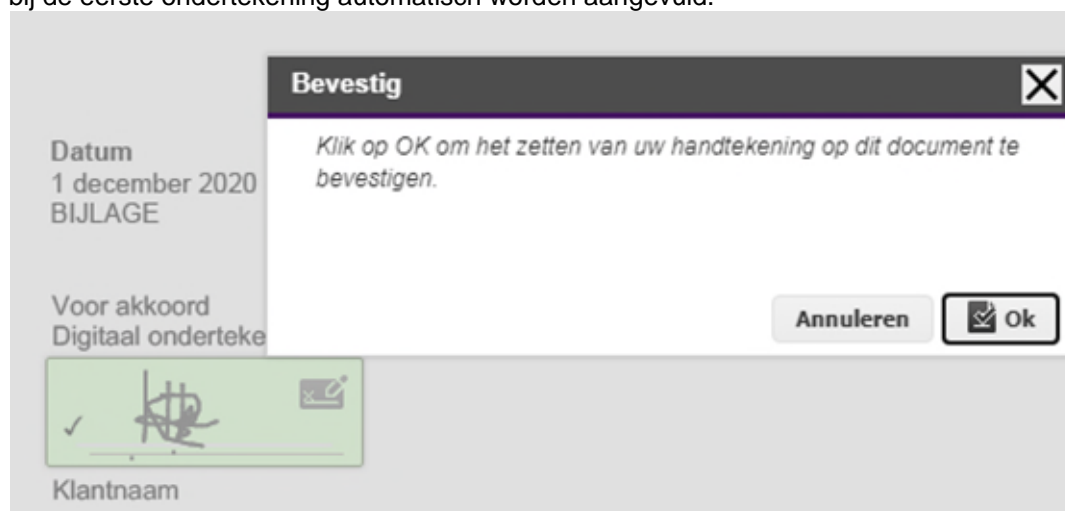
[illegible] automatisch worden aangevuld.

Bevestig

Klik op OK om het zetten van uw handtekening op dit document te bevestigen.

Annuleren

Ok

Datum
1 december 2020
BIJLAGE

Voor akkoord
Digitaal onderteke

Klantnaam